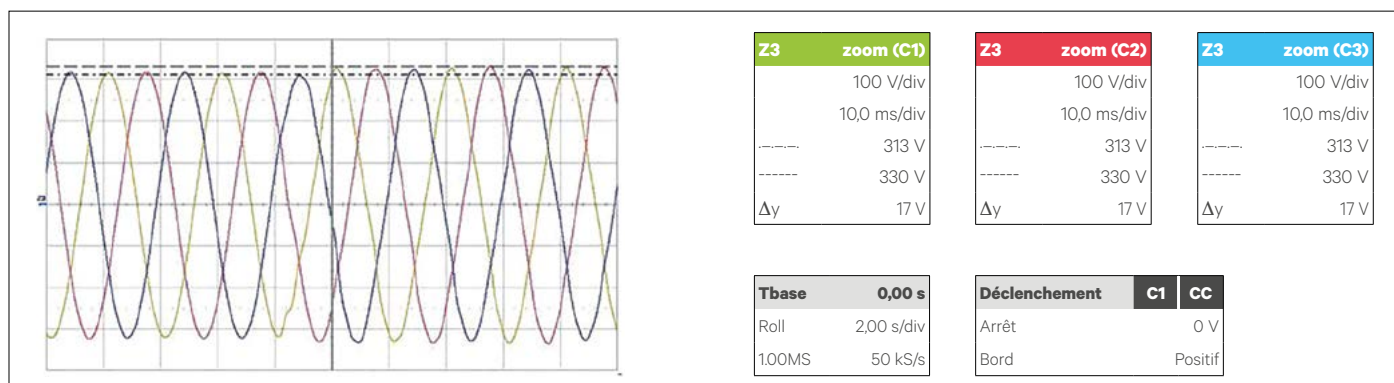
2

| Z3 | zoom (C1) |
|---|---|
| | 100 V/div |
| | 10,0 ms/div |
| .–.–.–. | 313 V |
| ------ | 330 V |
| Δy | 17 V |

| Z3 | zoom (C2) |
|---|---|
| | 100 V/div |
| | 10,0 ms/div |
| .–.–.–. | 313 V |
| ------ | 330 V |
| Δy | 17 V |

| Z3 | zoom (C3) |
|---|---|
| | 100 V/div |
| | 10,0 ms/div |
| .–.–.–. | 313 V |
| ------ | 330 V |
| Δy | 17 V |

| Tbase | 0,00 s |
|---|---|
| Roll | 2,00 s/div |
| 1.00MS | 50 kS/s |

| Déclenchement | C1 | CC |
|---|---|---|
| Arrêt | | 0 V |
| Bord | | Positif |